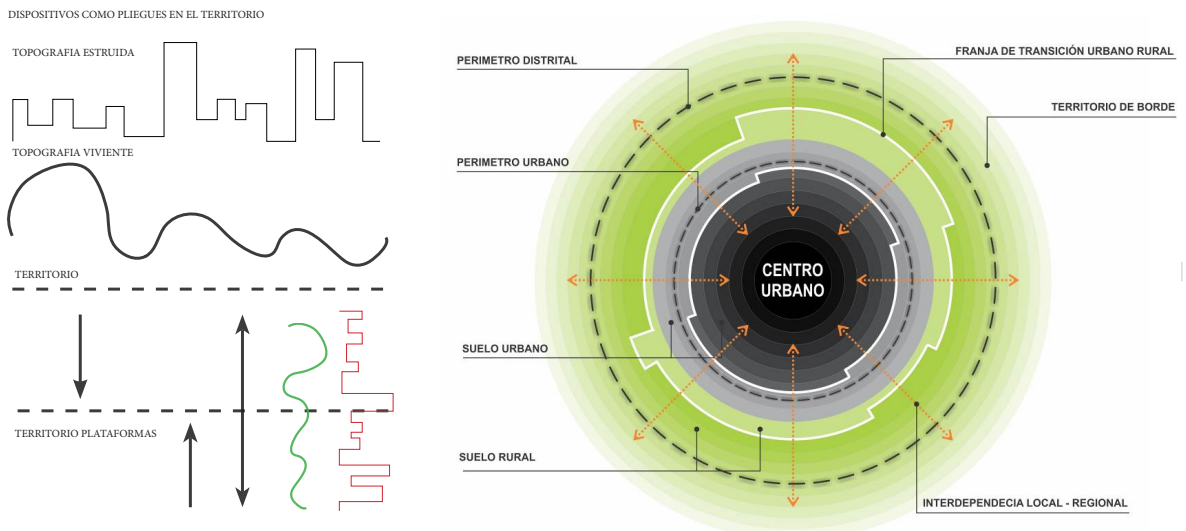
DISPOSITIVOS COMO PLIEGUES EN EL TERRITORIO

TOPOGRAFIA ESTRUIDA

TOPOGRAFIA VIVIENTE

TERRITORIO

TERRITORIO PLATAFORMAS

PERIMETRO DISTRITAL

FRANJA DE TRANSICIÓN URBANO RURAL

TERRITORIO DE BORDE

PERIMETRO URBANO

CENTRO URBANO

SUELO URBANO

SUELO RURAL

INTERDEPENDECIA LOCAL - REGIONAL